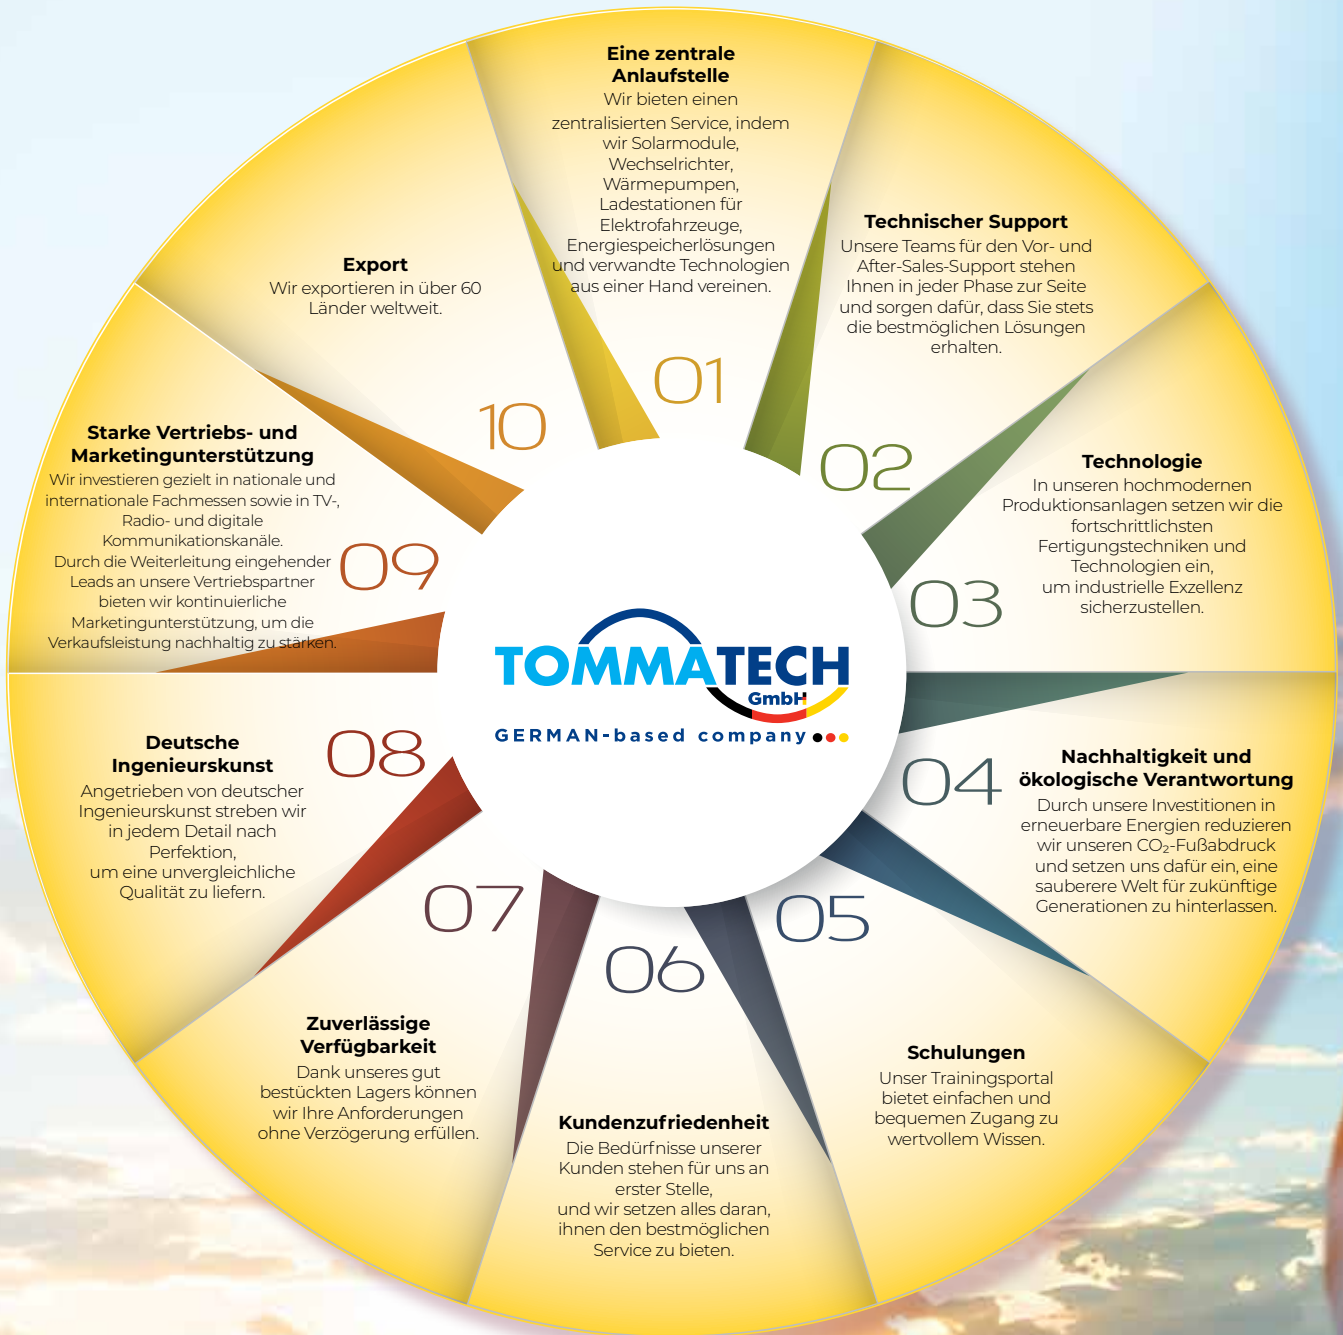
Eine zentrale Anlaufstelle
Wir bieten einen zentralisierten Service, indem wir Solarmodule, Wechselrichter, Wärmepumpen, Ladestationen für Elektrofahrzeuge, Energiespeicherlösungen und verwandte Technologien aus einer Hand vereinen.

01

Technischer Support
Unsere Teams für den Vor- und After-Sales-Support stehen Ihnen in jeder Phase zur Seite und sorgen dafür, dass Sie stets die bestmöglichen Lösungen erhalten.

02

Technologie
In unseren hochmodernen Produktionsanlagen setzen wir die fortschrittlichsten Fertigungstechniken und Technologien ein, um industrielle Exzellenz sicherzustellen.

03

04

Nachhaltigkeit und ökologische Verantwortung
Durch unsere Investitionen in erneuerbare Energien reduzieren wir unseren $CO_2$-Fußabdruck und setzen uns dafür ein, eine sauberere Welt für zukünftige Generationen zu hinterlassen.

05

Schulungen
Unser Trainingsportal bietet einfachen und bequemen Zugang zu wertvollem Wissen.

06

Kundenzufriedenheit
Die Bedürfnisse unserer Kunden stehen für uns an erster Stelle, und wir setzen alles daran, ihnen den bestmöglichen Service zu bieten.

07

Zuverlässige Verfügbarkeit
Dank unseres gut bestückten Lagers können wir Ihre Anforderungen ohne Verzögerung erfüllen.

08

Deutsche Ingenieurskunst
Angetrieben von deutscher Ingenieurskunst streben wir in jedem Detail nach Perfektion, um eine unvergleichliche Qualität zu liefern.

09

Starke Vertriebs- und Marketingunterstützung
Wir investieren gezielt in nationale und internationale Fachmessen sowie in TV-, Radio- und digitale Kommunikationskanäle.
Durch die Weiterleitung eingehender Leads an unsere Vertriebspartner bieten wir kontinuierliche Marketingunterstützung, um die Verkaufsleistung nachhaltig zu stärken.

10

Export
Wir exportieren in über 60 Länder weltweit.

TOMMATECH GmbH
GERMAN-based company